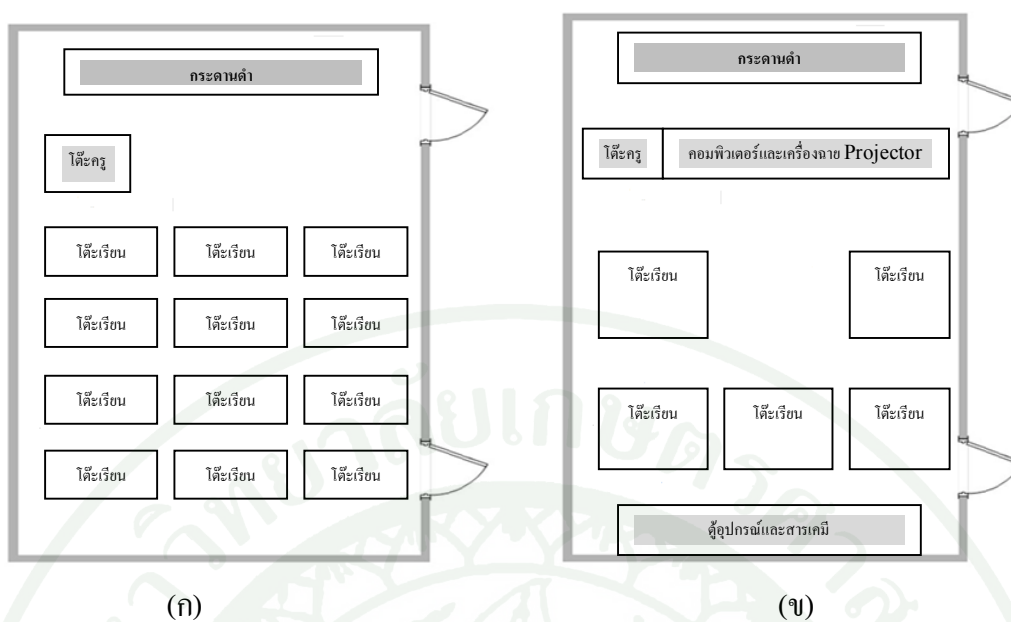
กระดานดำ

โต๊ะครู

โต๊ะเรียน โต๊ะเรียน โต๊ะเรียน

โต๊ะเรียน โต๊ะเรียน โต๊ะเรียน

โต๊ะเรียน โต๊ะเรียน โต๊ะเรียน

โต๊ะเรียน โต๊ะเรียน โต๊ะเรียน

(ก)

กระดานดำ

โต๊ะครู คอมพิวเตอร์และเครื่องฉาย Projector

โต๊ะเรียน โต๊ะเรียน

โต๊ะเรียน โต๊ะเรียน โต๊ะเรียน

ตู้อุปกรณ์และสารเคมี

(ข)